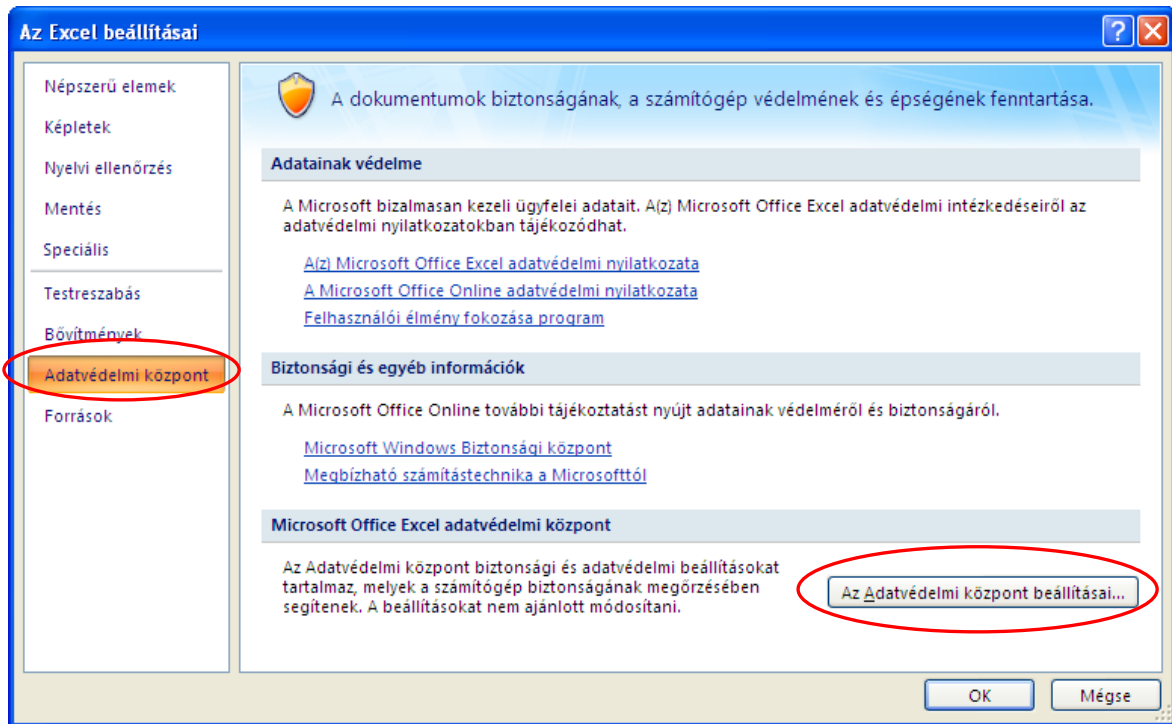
Az Excel beállításai

Népszerű elemek
Képletek
Nyelvi ellenőrzés
Mentés
Speciális
Testreszabás
Bővítmények
Adatvédelmi központ
Források

A dokumentumok biztonságának, a számítógép védelmének és épségének fenntartása.

Adatainak védelme

A Microsoft bizalmasan kezeli ügyfelei adatait. A(z) Microsoft Office Excel adatvédelmi intézkedéseiről az adatvédelmi nyilatkozatokban tájékozódhat.

A(z) Microsoft Office Excel adatvédelmi nyilatkozata
A Microsoft Office Online adatvédelmi nyilatkozata
Felhasználói élmény fokozása program

Biztonsági és egyéb információk

A Microsoft Office Online további tájékoztatást nyújt adatainak védelméről és biztonságáról.

Microsoft Windows Biztonsági központ
Megbízható számítástechnika a Microsofttól

Microsoft Office Excel adatvédelmi központ

Az Adatvédelmi központ biztonsági és adatvédelmi beállításokat tartalmaz, melyek a számítógép biztonságának megőrzésében segítenek. A beállításokat nem ajánlott módosítani.

Az Adatvédelmi központ beállításai...

OK
Mégse